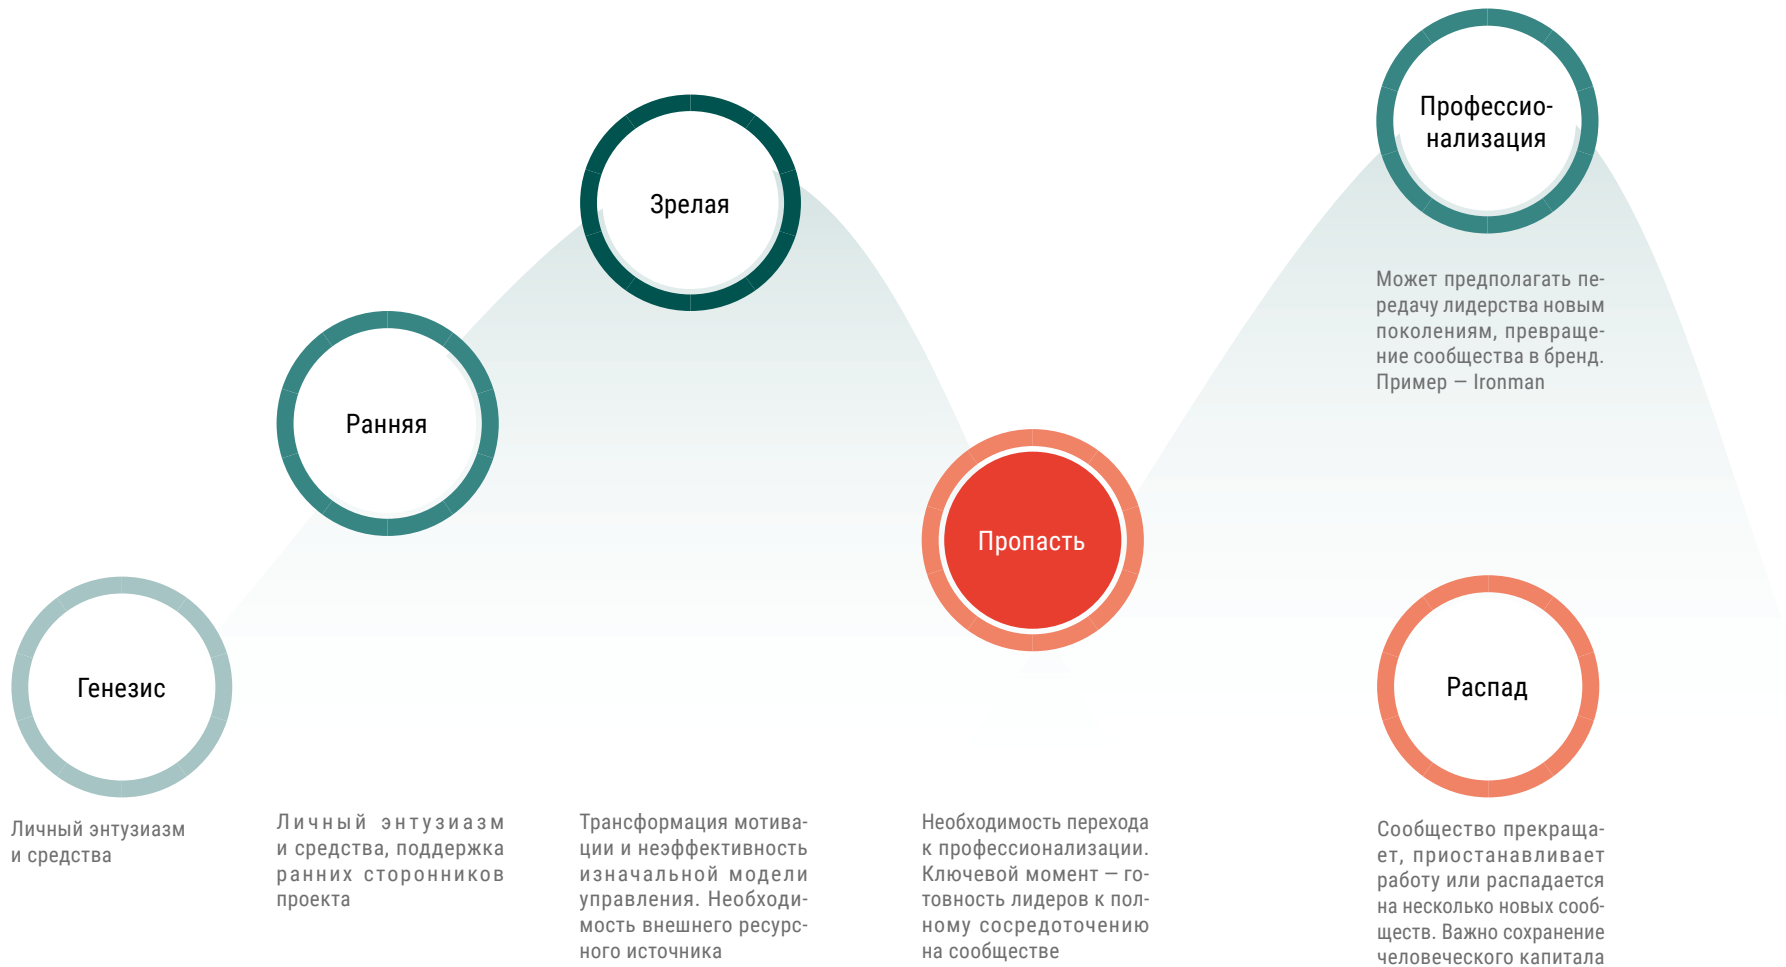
Профессионализация

Зрелая

Может предполагать передачу лидерства новым поколениям, превращение сообщества в бренд. Пример — Ironman

Ранняя

Пропасть

Генезис

Распад

Личный энтузиазм и средства

Личный энтузиазм и средства, поддержка ранних сторонников проекта

Трансформация мотивации и неэффективность изначальной модели управления. Необходимость внешнего ресурсного источника

Необходимость перехода к профессионализации. Ключевой момент — готовность лидеров к полному сосредоточению на сообществе

Сообщество прекращает, приостанавливает работу или распадается на несколько новых сообществ. Важно сохранение человеческого капитала